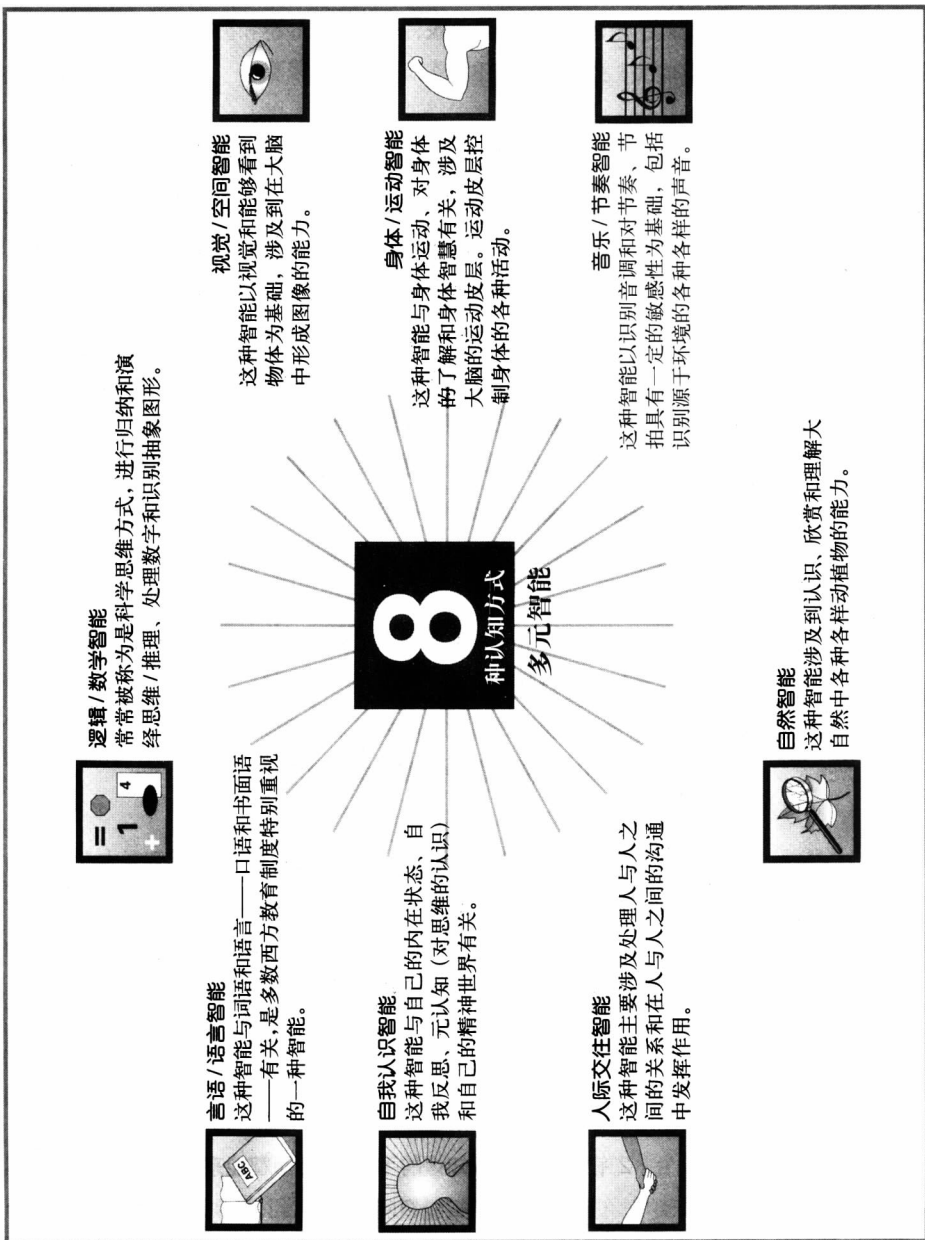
逻辑 / 数学智能
常常被称为是科学思维方式，进行归纳和演绎思维 / 推理、处理数字和识别抽象图形。

视觉 / 空间智能
这种智能以视觉和能够看到物体为基础，涉及到在大脑中形成图像的能力。

身体 / 运动智能
这种智能与身体运动、对身体的了解和身体智慧有关，涉及大脑的运动皮层。运动皮层控制身体的各种活动。

音乐 / 节奏智能
这种智能以识别音调和对节奏、节拍具有一定的敏感性为基础，包括识别源于环境的各种各样的声音。

8
种认知方式
多元智能

言语 / 语言智能
这种智能与词语和语言——口语和书面语——有关，是多数西方教育制度特别重视的一种智能。

自我认识智能
这种智能与自己的内在状态、自我反思、元认知（对思维的认识）和自己的精神世界有关。

人际交往智能
这种智能主要涉及处理人与人之间的关系和在人与人之间的沟通中发挥作用。

自然智能
这种智能涉及到认识、欣赏和理解大自然中各种各样动植物的能力。

ABC
4
1
=
+